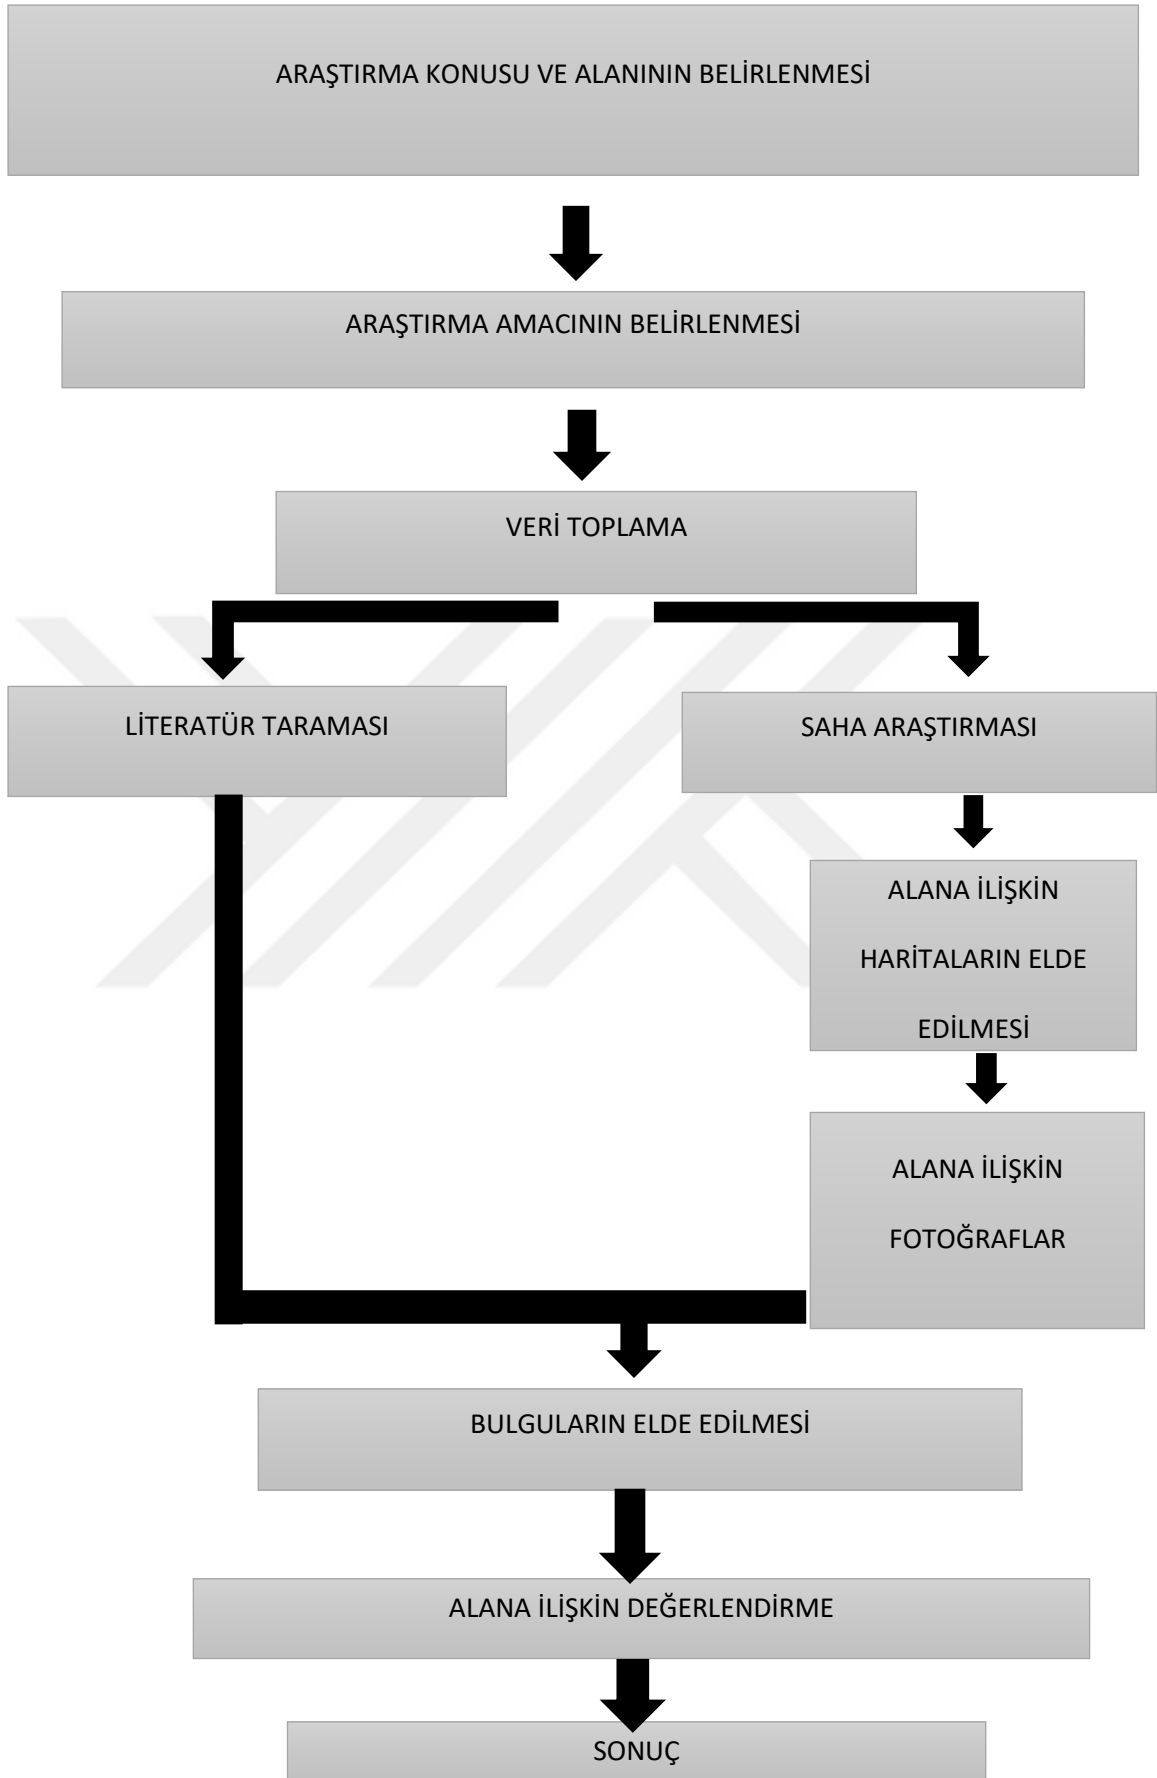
ARAŞTIRMA KONUSU VE ALANININ BELİRLENMESİ

ARAŞTIRMA AMACININ BELİRLENMESİ

VERİ TOPLAMA

LİTERATÜR TARAMASI

SAHA ARAŞTIRMASI

ALANA İLİŞKİN HARİTALARIN ELDE EDİLMESİ

ALANA İLİŞKİN FOTOĞRAFLAR

BULGULARIN ELDE EDİLMESİ

ALANA İLİŞKİN DEĞERLENDİRME

SONUÇ